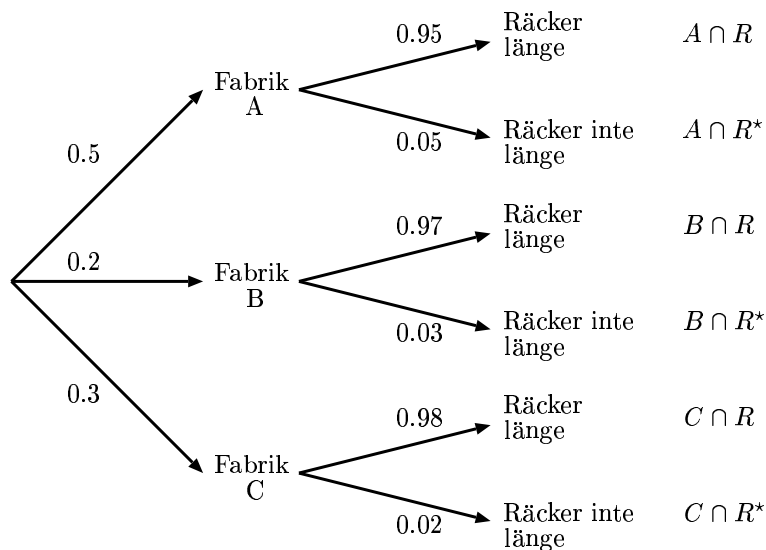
0.95 Räcker länge $A \cap R$

Fabrik A

0.05 Räcker inte länge $A \cap R^{\star}$

0.5

0.97 Räcker länge $B \cap R$

0.2

Fabrik B

0.03 Räcker inte länge $B \cap R^{\star}$

0.3

0.98 Räcker länge $C \cap R$

Fabrik C

0.02 Räcker inte länge $C \cap R^{\star}$